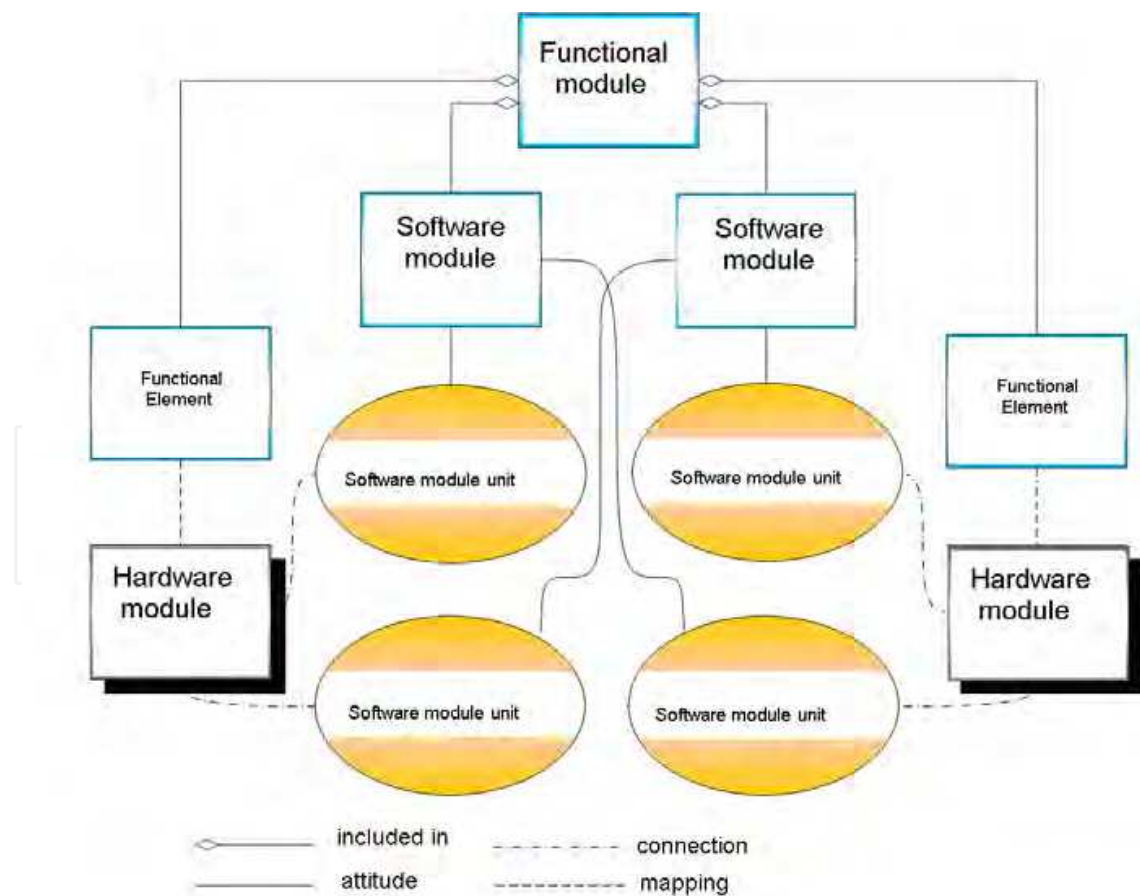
Functional module

Software module

Software module

Functional Element

Functional Element

Software module unit

Software module unit

Hardware module

Hardware module

Software module unit

Software module unit

included in

connection

attitude

mapping